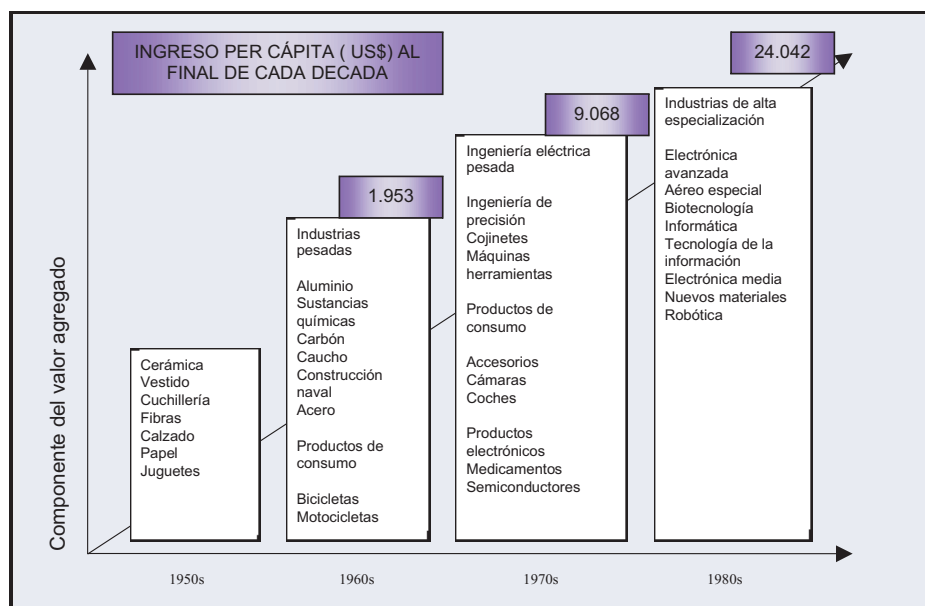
INGRESO PER CÁPITA ( US$) AL FINAL DE CADA DECADA

Componente del valor agregado

Cerámica
Vestido
Cuchillería
Fibras
Calzado
Papel
Juguetes

1.953

Industrias pesadas

Aluminio
Sustancias químicas
Carbón
Caucho
Construcción naval
Acero

Productos de consumo

Bicicletas
Motocicletas

9.068

Ingeniería eléctrica pesada

Ingeniería de precisión
Cojinetes
Máquinas herramientas

Productos de consumo

Accesorios
Cámaras
Coches

Productos electrónicos
Medicamentos
Semiconductores

24.042

Industrias de alta especialización

Electrónica avanzada
Aéreo especial
Biotecnología
Informática
Tecnología de la información
Electrónica media
Nuevos materiales
Robótica

1950s

1960s

1970s

1980s